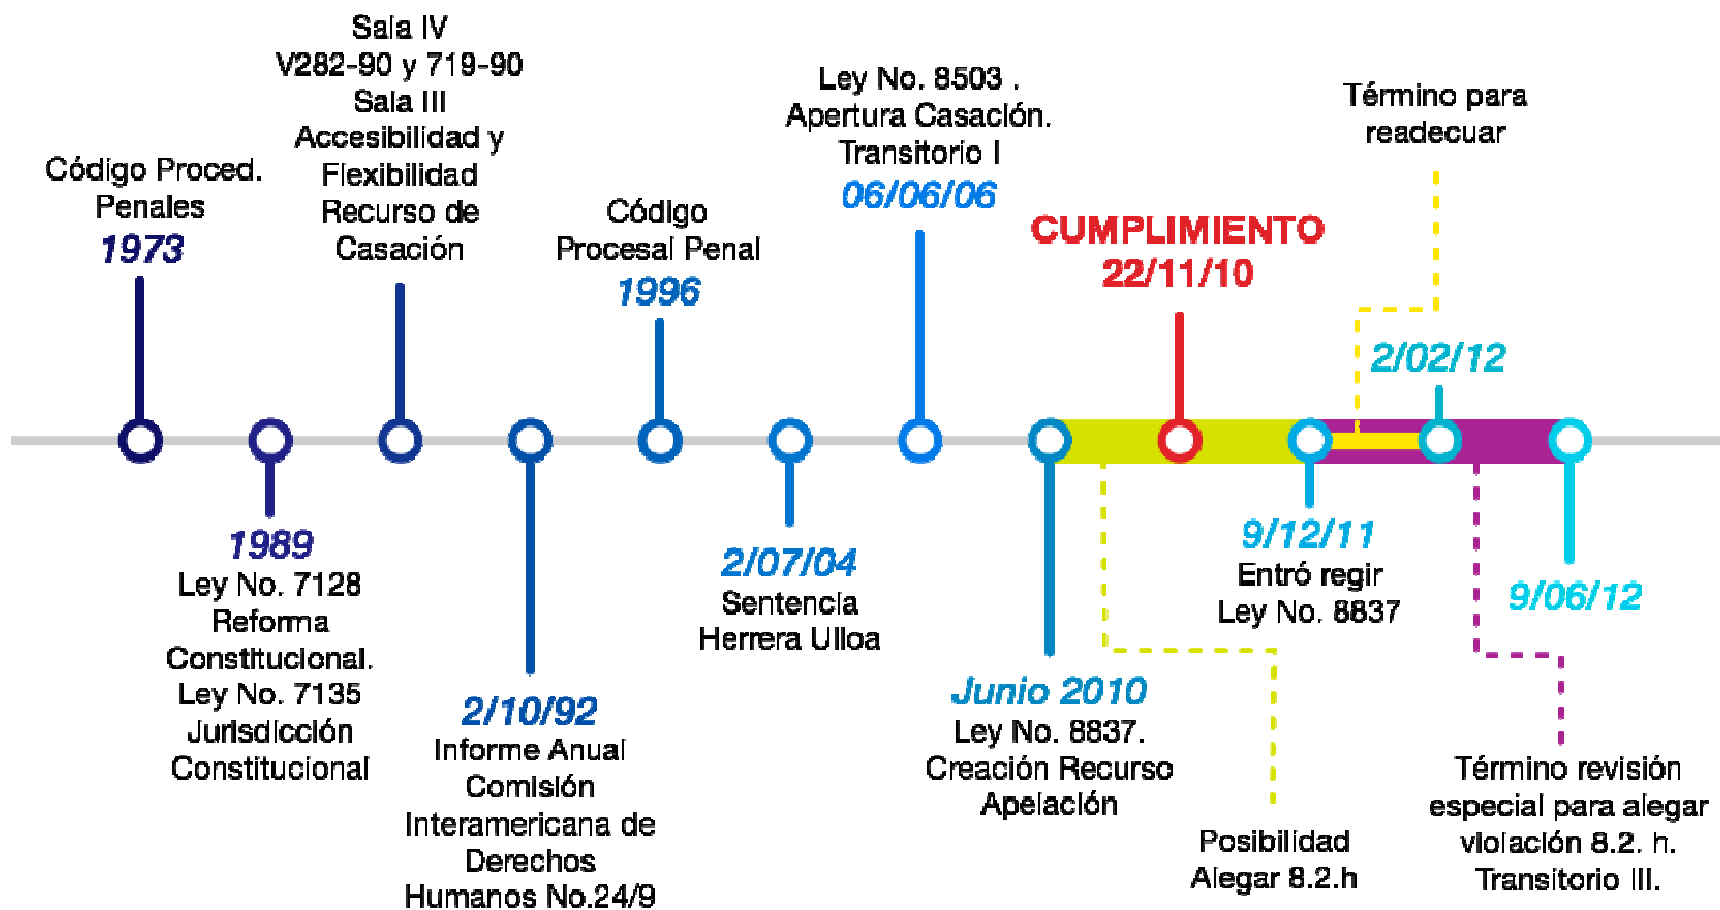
Código Proced. Penales
1973

Sala IV
V282-90 y 719-90
Sala III
Accesibilidad y Flexibilidad Recurso de Casación

Código Procesal Penal
1996

Ley No. 8503 . Apertura Casación. Transitorio I
06/06/06

CUMPLIMIENTO
22/11/10

Término para readecuar

2/02/12

1989
Ley No. 7128 Reforma Constitucional. Ley No. 7135 Jurisdicción Constitucional

2/10/92
Informe Anual Comisión Interamericana de Derechos Humanos No.24/9

2/07/04
Sentencia Herrera Ulloa

Junio 2010
Ley No. 8837. Creación Recurso Apelación

9/12/11
Entró regir Ley No. 8837

9/06/12

Posibilidad Alegar 8.2.h

Término revisión especial para alegar violación 8.2. h. Transitorio III.